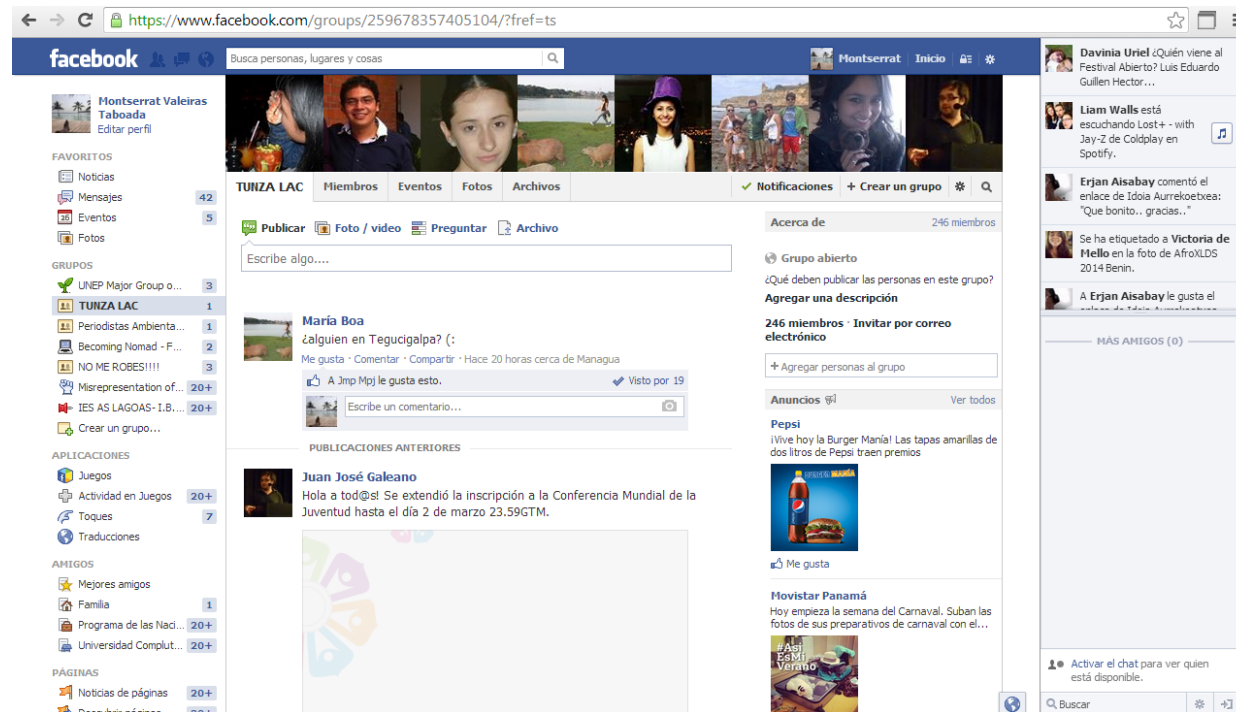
https://www.facebook.com/groups/259678357405104/?fref=ts

facebook

Busca personas, lugares y cosas

Montserrat Inicio

Montserrat Valeiras Taboada
Editar perfil

FAVORITOS
Noticias
Mensajes 42
Eventos 5
Fotos

GRUPOS
UNEP Major Group o... 3
TUNZA LAC 1
Periodistas Ambienta... 1
Becoming Nomad - F... 2
NO ME ROBES!!!! 3
Misrepresentation of... 20+
IES AS LAGOAS- I.B... 20+
Crear un grupo...

APLICACIONES
Juegos
Actividad en Juegos 20+
Toques 7
Traducciones

AMIGOS
Mejores amigos
Familia 1
Programa de las Naci... 20+
Universidad Complut... 20+

PÁGINAS
Noticias de páginas 20+

TUNZA LAC | Miembros | Eventos | Fotos | Archivos | ✓ Notificaciones | + Crear un grupo

Publicar | Foto / video | Preguntar | Archivo
Escribe algo....

María Boa
¿alguien en Tegucigalpa? (:
Me gusta · Comentar · Compartir · Hace 20 horas cerca de Managua
A Jmp Mpj le gusta esto. ✓ Visto por 19
Escribe un comentario...

PUBLICACIONES ANTERIORES

Juan José Galeano
Hola a tod@s! Se extendió la inscripción a la Conferencia Mundial de la Juventud hasta el día 2 de marzo 23.59GTM.

Acerca de 246 miembros
Grupo abierto
¿Qué deben publicar las personas en este grupo?
Agregar una descripción
246 miembros · Invitar por correo electrónico
+ Agregar personas al grupo

Anuncios Ver todos
Pepsi
¡Vive hoy la Burger Manía! Las tapas amarillas de dos litros de Pepsi traen premios
Me gusta

Movistar Panamá
Hoy empieza la semana del Carnaval. Suban las fotos de sus preparativos de carnaval con el...
#Así Es Mi Verano

Davinia Uriel ¿Quién viene al Festival Abierto? Luis Eduardo Guillen Hector...
Liam Walls está escuchando Lost+ - with Jay-Z de Coldplay en Spotify.
Erjan Aisabay comentó el enlace de Idoia Aurrekoetxea: "Que bonito.. gracias.."
Se ha etiquetado a Victoria de Mello en la foto de AfroXLDS 2014 Benin.
A Erjan Aisabay le gusta el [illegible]

MÁS AMIGOS (0)

Activar el chat para ver quien está disponible.
Buscar